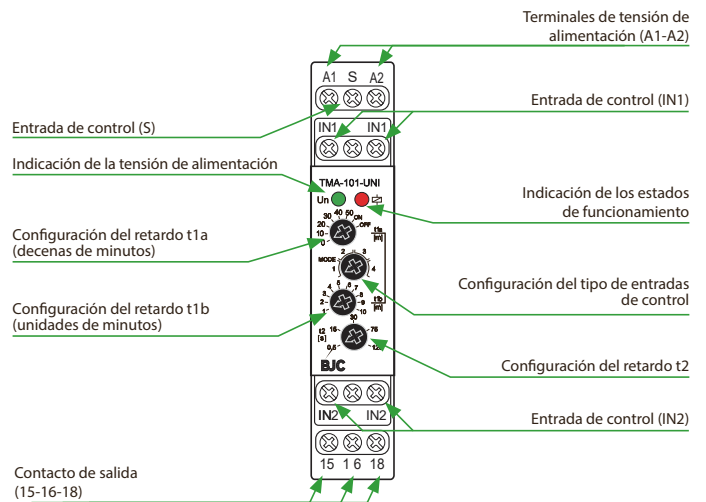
Terminales de tensión de alimentación (A1-A2)

A1 S A2

Entrada de control (IN1)

Entrada de control (S)

IN1 IN1

Indicación de la tensión de alimentación

TMA-101-UNI

Un

Indicación de los estados de funcionamiento

Configuración del retardo t1a (decenas de minutos)

30 40 50 ON
20 OFF
10 0
t1a [m]

MODE 2 3
1 4

Configuración del tipo de entradas de control

Configuración del retardo t1b (unidades de minutos)

4 5 6 7
3 8
2 9
1 10
0 30
t1b [m]

t2 [s]
15 75
0,5 120

BJC

Configuración del retardo t2

IN2 IN2

Entrada de control (IN2)

Contacto de salida (15-16-18)

15 16 18